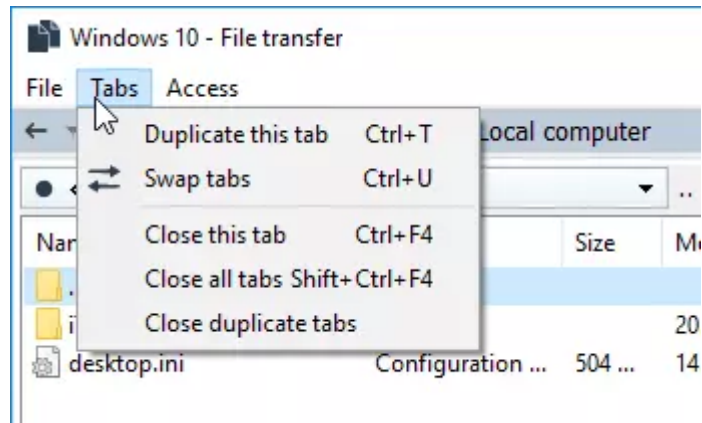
Windows 10 - File transfer

File Tabs Access

Duplicate this tab Ctrl+T
Swap tabs Ctrl+U
Close this tab Ctrl+F4
Close all tabs Shift+Ctrl+F4
Close duplicate tabs

Local computer

Nar
Size
M
i
20
desktop.ini Configuration ... 504 ... 14